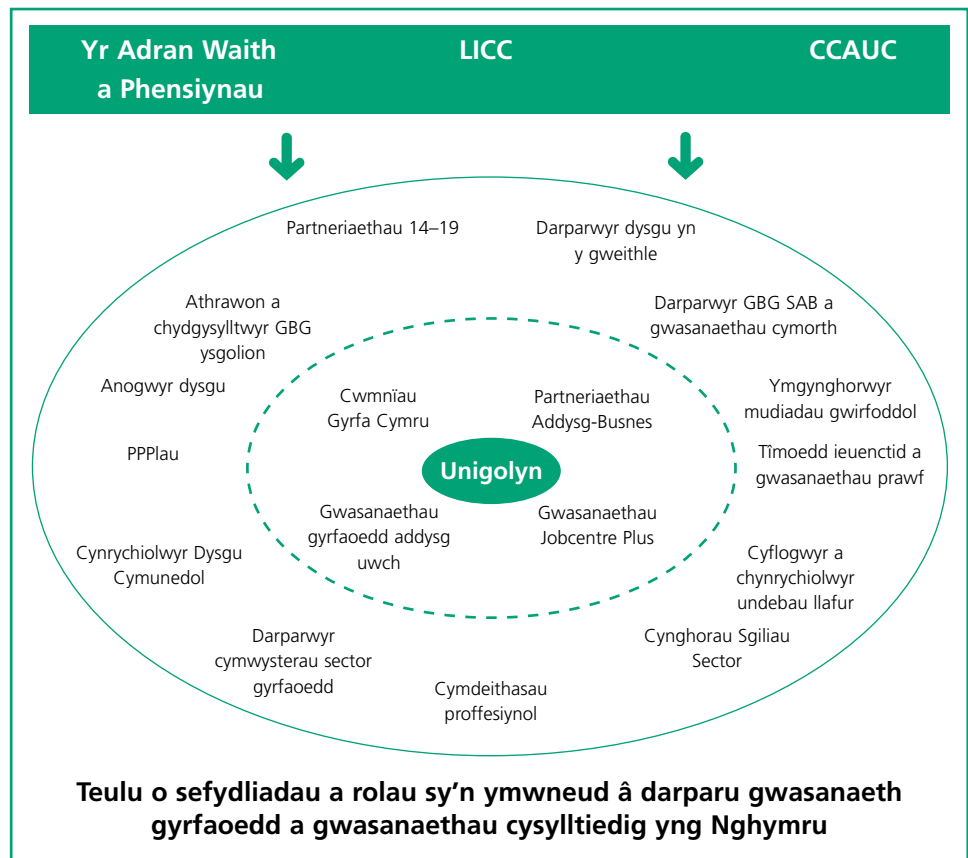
Yr Adran Waith a Phensiynau

LICC

CCAUC

Partneriaethau 14–19

Darparwyr dysgu yn y gweithle

Athrawon a chydgysylltwyr GBG ysgolion

Darparwyr GBG SAB a gwasanaethau cymorth

Anogwyr dysgu

Ymgynghorwyr mudiadau gwirfoddol

Cwmnïau Gyrfa Cymru

Partneriaethau Addysg-Busnes

PPPlau

Unigolyn

Tîmoedd ieuenctid a gwasanaethau prawf

Gwasanaethau gyrfaoedd addysg uwch

Gwasanaethau Jobcentre Plus

Cynrychiolwyr Dysgu Cymunedol

Cyflogwyr a chynrychiolwyr undebau llafur

Darparwyr cymwysterau sector gyrfaoedd

Cynghorau Sgiliau Sector

Cymdeithasau proffesiynol

Teulu o sefydliadau a rolau sy'n ymwneud â darparu gwasanaeth gyrfaoedd a gwasanaethau cysylltiedig yng Nghymru